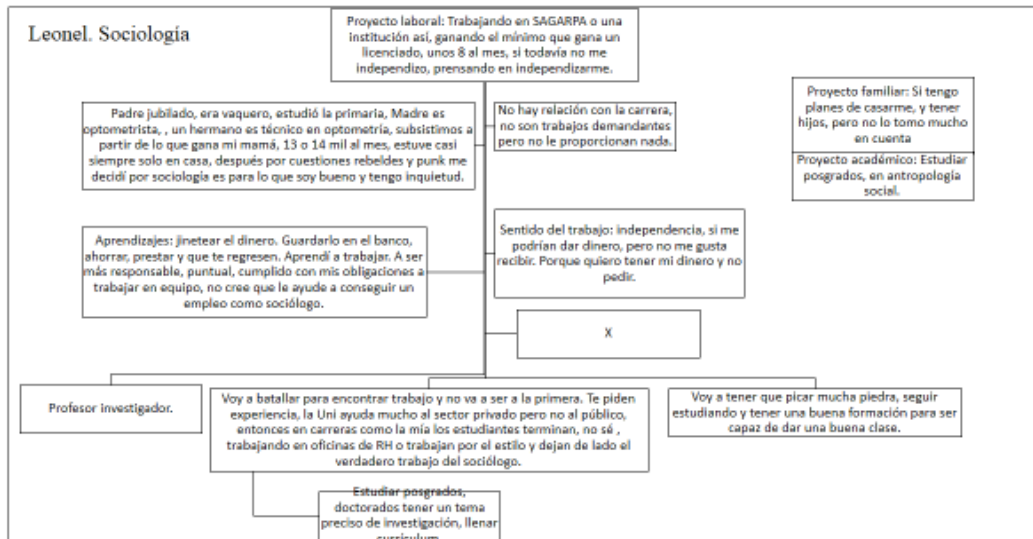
Leonel. Sociología

Proyecto laboral: Trabajando en SAGARPA o una institución así, ganando el mínimo que gana un licenciado, unos 8 al mes, si todavía no me independizo, prensando en independizarme.

Proyecto familiar: Si tengo planes de casarme, y tener hijos, pero no lo tomo mucho en cuenta

Proyecto académico: Estudiar posgrados, en antropología social.

Padre jubilado, era vaquero, estudió la primaria, Madre es optometrista, , un hermano es técnico en optometría, subsistimos a partir de lo que gana mi mamá, 13 o 14 mil al mes, estuve casi siempre solo en casa, después por cuestiones rebeldes y punk me decidí por sociología es para lo que soy bueno y tengo inquietud.

No hay relación con la carrera, no son trabajos demandantes pero no le proporcionan nada.

Aprendizajes: jinetear el dinero. Guardarlo en el banco, ahorrar, prestar y que te regresen. Aprendí a trabajar. A ser más responsable, puntual, cumplido con mis obligaciones a trabajar en equipo, no cree que le ayude a conseguir un empleo como sociólogo.

Sentido del trabajo: independencia, si me podrían dar dinero, pero no me gusta recibir. Porque quiero tener mi dinero y no pedir.

X

Profesor investigador.

Voy a batallar para encontrar trabajo y no va a ser a la primera. Te piden experiencia, la Uni ayuda mucho al sector privado pero no al público, entonces en carreras como la mía los estudiantes terminan, no sé , trabajando en oficinas de RH o trabajan por el estilo y dejan de lado el verdadero trabajo del sociólogo.

Voy a tener que picar mucha piedra, seguir estudiando y tener una buena formación para ser capaz de dar una buena clase.

Estudiar posgrados, doctorados tener un tema preciso de investigación, llenar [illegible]